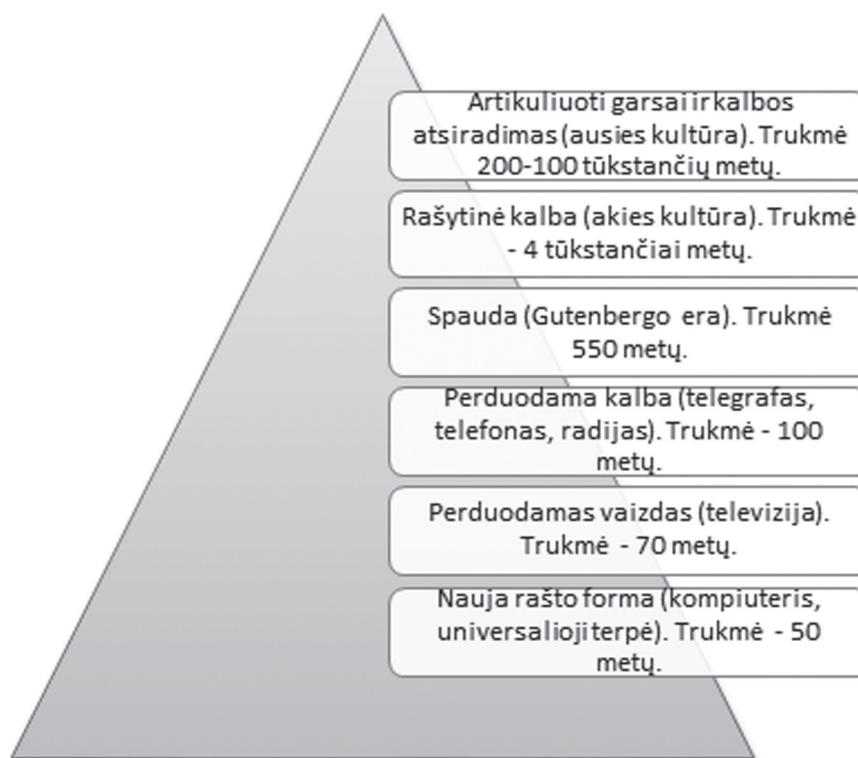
Artikuliuoti garsai ir kalbos atsiradimas (ausies kultūra). Trukmė 200-100 tūkstančių metų.

Rašytinė kalba (akies kultūra). Trukmė - 4 tūkstančiai metų.

Spauda (Gutenbergo era). Trukmė 550 metų.

Perduodama kalba (telegrafas, telefonas, radijas). Trukmė - 100 metų.

Perduodamas vaizdas (televizija). Trukmė - 70 metų.

Nauja rašto forma (kompiuteris, universalioji terpė). Trukmė - 50 metų.